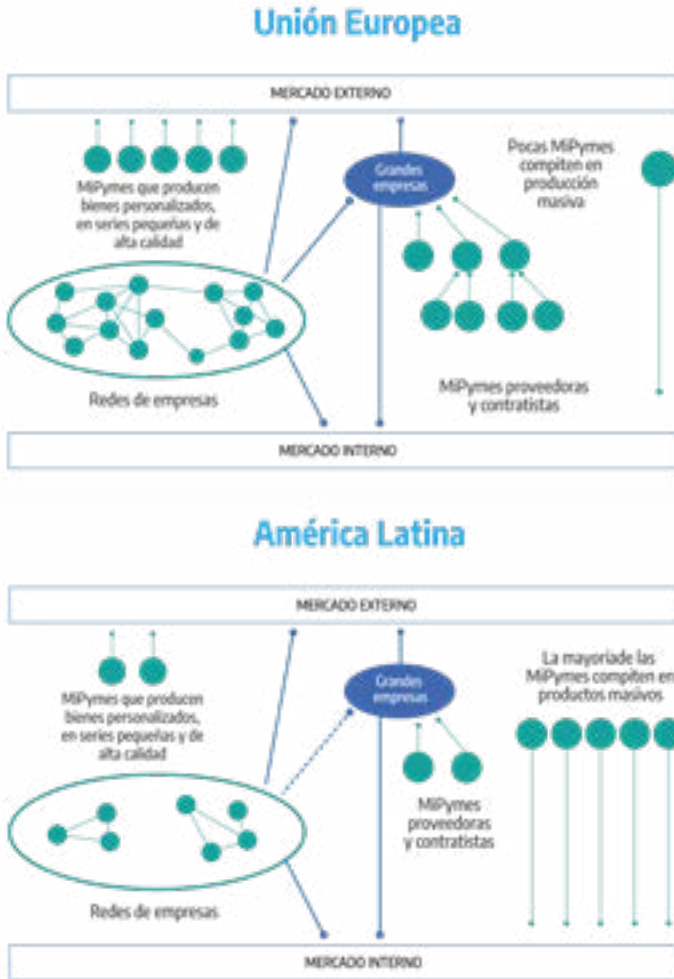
Unión Europea

MERCADO EXTERNO

MiPymes que producen bienes personalizados, en series pequeñas y de alta calidad

Grandes empresas

Pocas MiPymes compiten en producción masiva

Redes de empresas

MiPymes proveedoras y contratistas

MERCADO INTERNO

América Latina

MERCADO EXTERNO

MiPymes que producen bienes personalizados, en series pequeñas y de alta calidad

Grandes empresas

La mayoriade las MiPymes compiten en productos masivos

MiPymes proveedoras y contratistas

Redes de empresas

MERCADO INTERNO